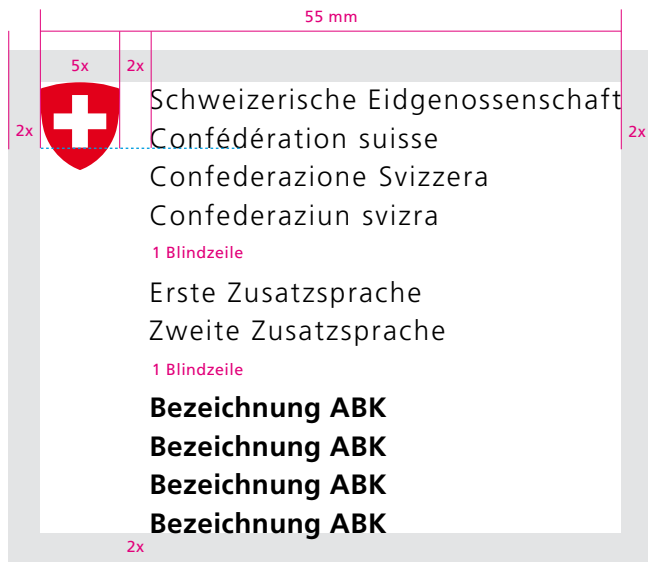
55 mm

5x

2x

2x

2x

Schweizerische Eidgenossenschaft
Confédération suisse
Confederazione Svizzera
Confederaziun svizra

1 Blindzeile

Erste Zusatzsprache
Zweite Zusatzsprache

1 Blindzeile

**Bezeichnung ABK**
**Bezeichnung ABK**
**Bezeichnung ABK**
**Bezeichnung ABK**

2x